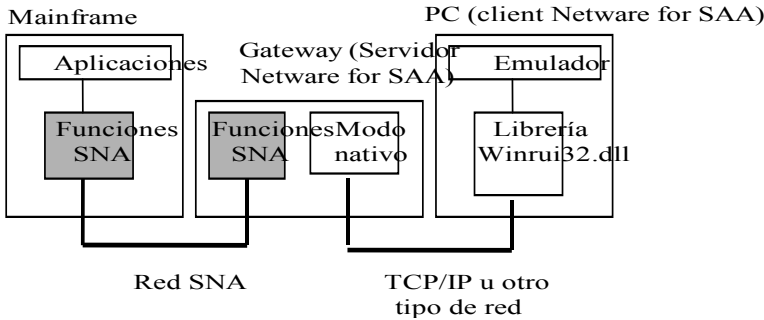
Mainframe

Aplicaciones

Funciones SNA

Gateway (Servidor Netware for SAA)

Funciones SNA

Modo nativo

PC (client Netware for SAA)

Emulador

Librería Winrui32.dll

Red SNA

TCP/IP u otro tipo de red